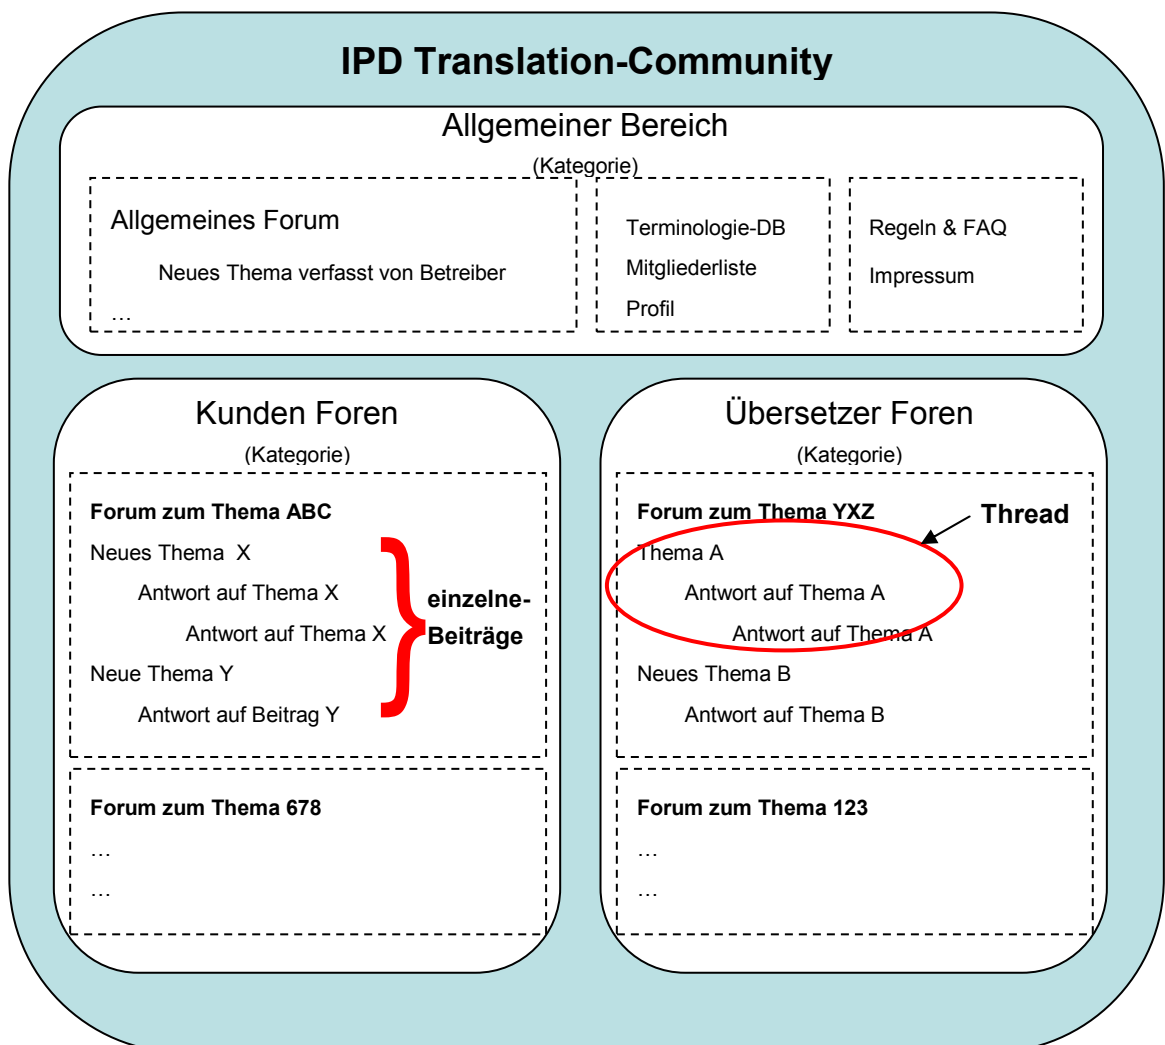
IPD Translation-Community

Allgemeiner Bereich

(Kategorie)

Allgemeines Forum

Neues Thema verfasst von Betreiber

…

Terminologie-DB

Mitgliederliste

Profil

Regeln & FAQ

Impressum

Kunden Foren

(Kategorie)

Forum zum Thema ABC

Neues Thema X

Antwort auf Thema X

Antwort auf Thema X

Neue Thema Y

Antwort auf Beitrag Y

einzelne-Beiträge

Forum zum Thema 678

…

…

Übersetzer Foren

(Kategorie)

Forum zum Thema YXZ

Thread

Thema A

Antwort auf Thema A

Antwort auf Thema A

Neues Thema B

Antwort auf Thema B

Forum zum Thema 123

…

…